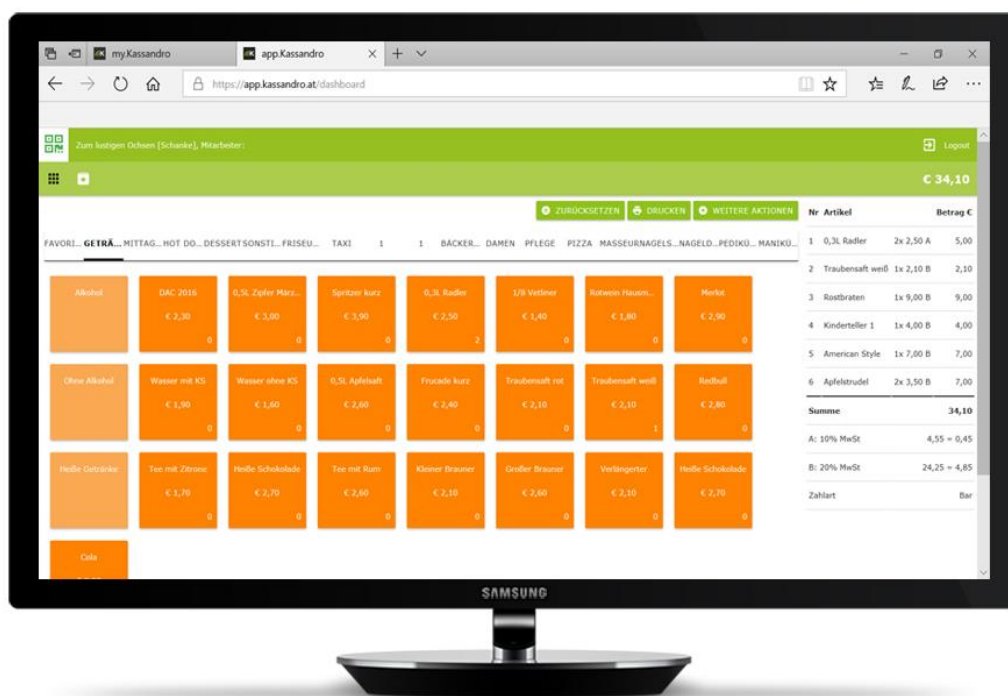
my.Kassandro

app.Kassandro

https://app.kassandro.at/dashboard

Zum lustigen Ochsen [Schanke], Mitarbeiter:

Logout

€ 34,10

ZURÜCKSETZEN DRUCKEN WEITERE AKTIONEN

FAVORI... GETRÄ... MITTAG... HOT DO... DESSERT SONSTI... FRISEU... TAXI 1 1 BÄCKER... DAMEN PFLEGE PIZZA MASSEUR NAGELS... NAGELD... PEDIKÜ... MANIKÜ...

Alkohol

DAC 2016 € 2,30 0

0,5L Zipfer März... € 3,00 0

Spritzer kurz € 3,90 0

0,3L Radler € 2,50 2

1/8 Veltliner € 1,40 0

Rotwein Hausm... € 1,80 0

Merlot € 2,90 0

Ohne Alkohol

Wasser mit KS € 1,90 0

Wasser ohne KS € 1,60 0

0,5L Apfelsaft € 2,60 0

Frucade kurz € 2,40 0

Traubensaft rot € 2,10 0

Traubensaft weiß € 2,10 1

Redbull € 2,80 0

Heiße Getränke

Tee mit Zitrone € 1,70 0

Heiße Schokolade € 2,70 0

Tee mit Rum € 2,60 0

Kleiner Brauner € 2,10 0

Großer Brauner € 2,60 0

Verlängerter € 2,10 0

Heiße Schokolade € 2,70 0

Cola

| Nr | Artikel | | Betrag € |
|---|---|---|---|
| 1 | 0,3L Radler | 2x 2,50 A | 5,00 |
| 2 | Traubensaft weiß | 1x 2,10 B | 2,10 |
| 3 | Rostbraten | 1x 9,00 B | 9,00 |
| 4 | Kinderteller 1 | 1x 4,00 B | 4,00 |
| 5 | American Style | 1x 7,00 B | 7,00 |
| 6 | Apfelstrudel | 2x 3,50 B | 7,00 |
| | Summe | | 34,10 |
| | A: 10% MwSt | 4,55 = 0,45 | |
| | B: 20% MwSt | 24,25 = 4,85 | |
| | Zahlart | | Bar |

SAMSUNG